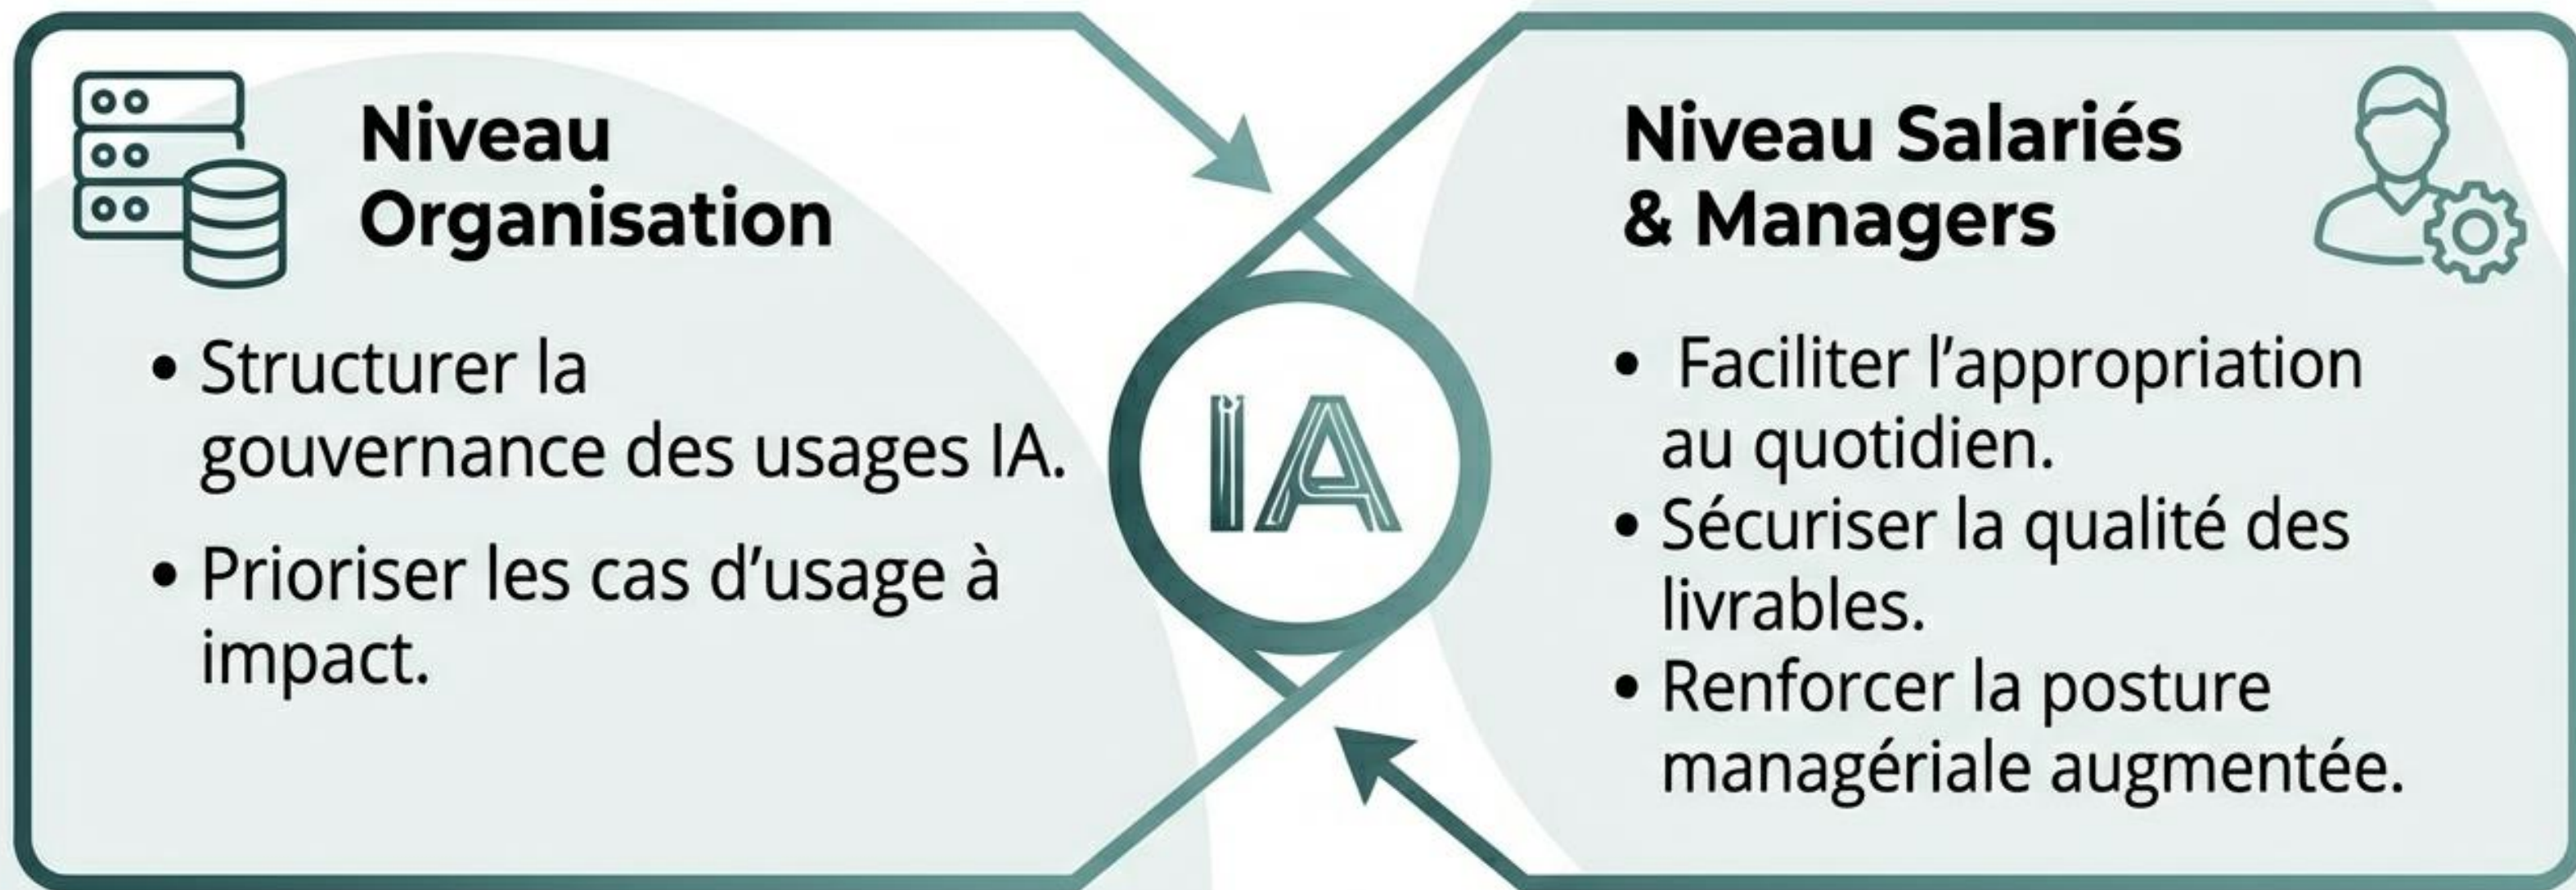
Niveau Organisation

• Structurer la gouvernance des usages IA.
• Prioriser les cas d’usage à impact.

IA

Niveau Salariés & Managers

• Faciliter l’appropriation au quotidien.
• Sécuriser la qualité des livrables.
• Renforcer la posture managériale augmentée.